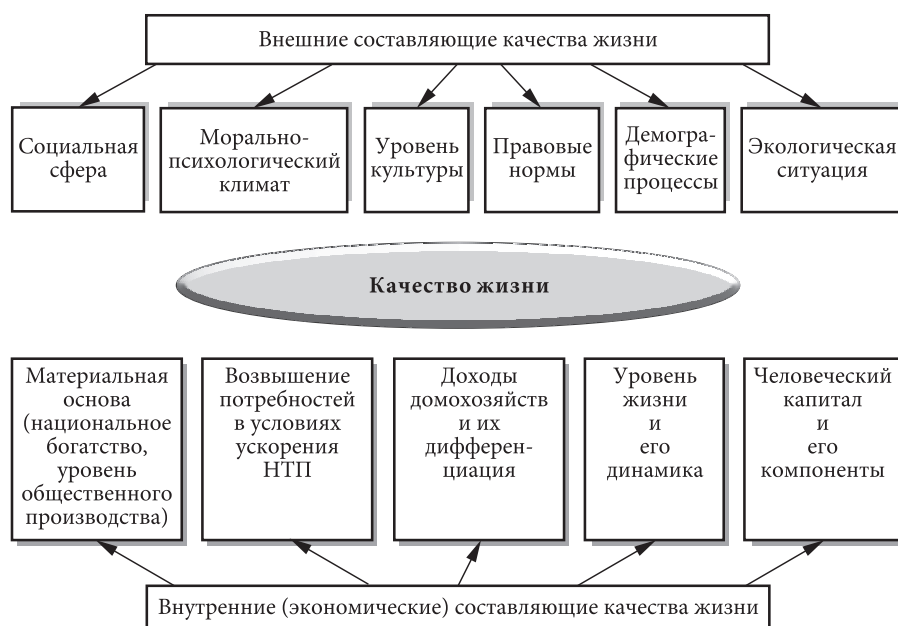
Внешние составляющие качества жизни

Социальная сфера

Моральнопсихологический климат

Уровень культуры

Правовые нормы

Демографические процессы

Экологическая ситуация

Качество жизни

Материальная основа (национальное богатство, уровень общественного производства)

Возвышение потребностей в условиях ускорения НТП

Доходы домохозяйств и их дифференциация

Уровень жизни и его динамика

Человеческий капитал и его компоненты

Внутренние (экономические) составляющие качества жизни